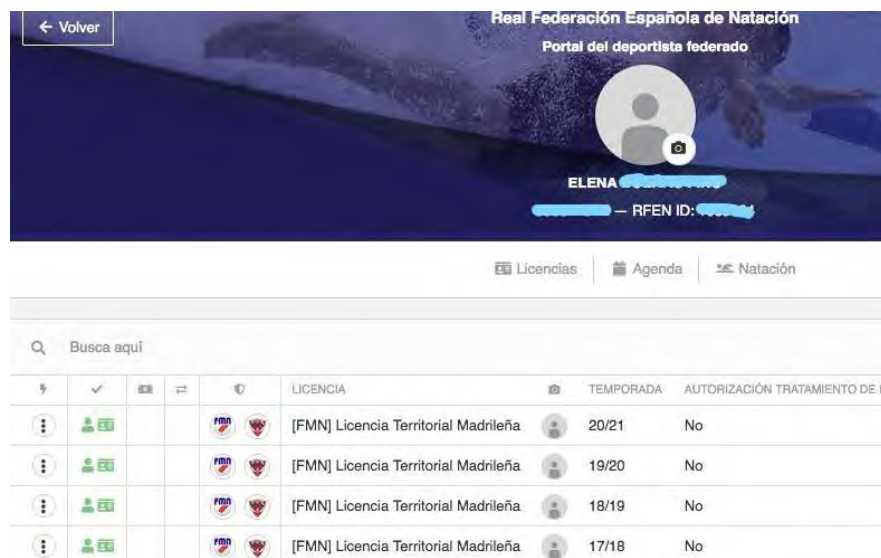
← Volver

Real Federación Española de Natación

Portal del deportista federado

ELENA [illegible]

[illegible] — RFEN ID: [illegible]

Licencias | Agenda | Natación

Busca aquí

| | | | | | LICENCIA | | TEMPORADA | AUTORIZACIÓN TRATAMIENTO DE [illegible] |
|---|---|---|---|---|---|---|---|---|
| | | | | FMN | [FMN] Licencia Territorial Madrileña | | 20/21 | No |
| | | | | FMN | [FMN] Licencia Territorial Madrileña | | 19/20 | No |
| | | | | FMN | [FMN] Licencia Territorial Madrileña | | 18/19 | No |
| | | | | FMN | [FMN] Licencia Territorial Madrileña | | 17/18 | No |